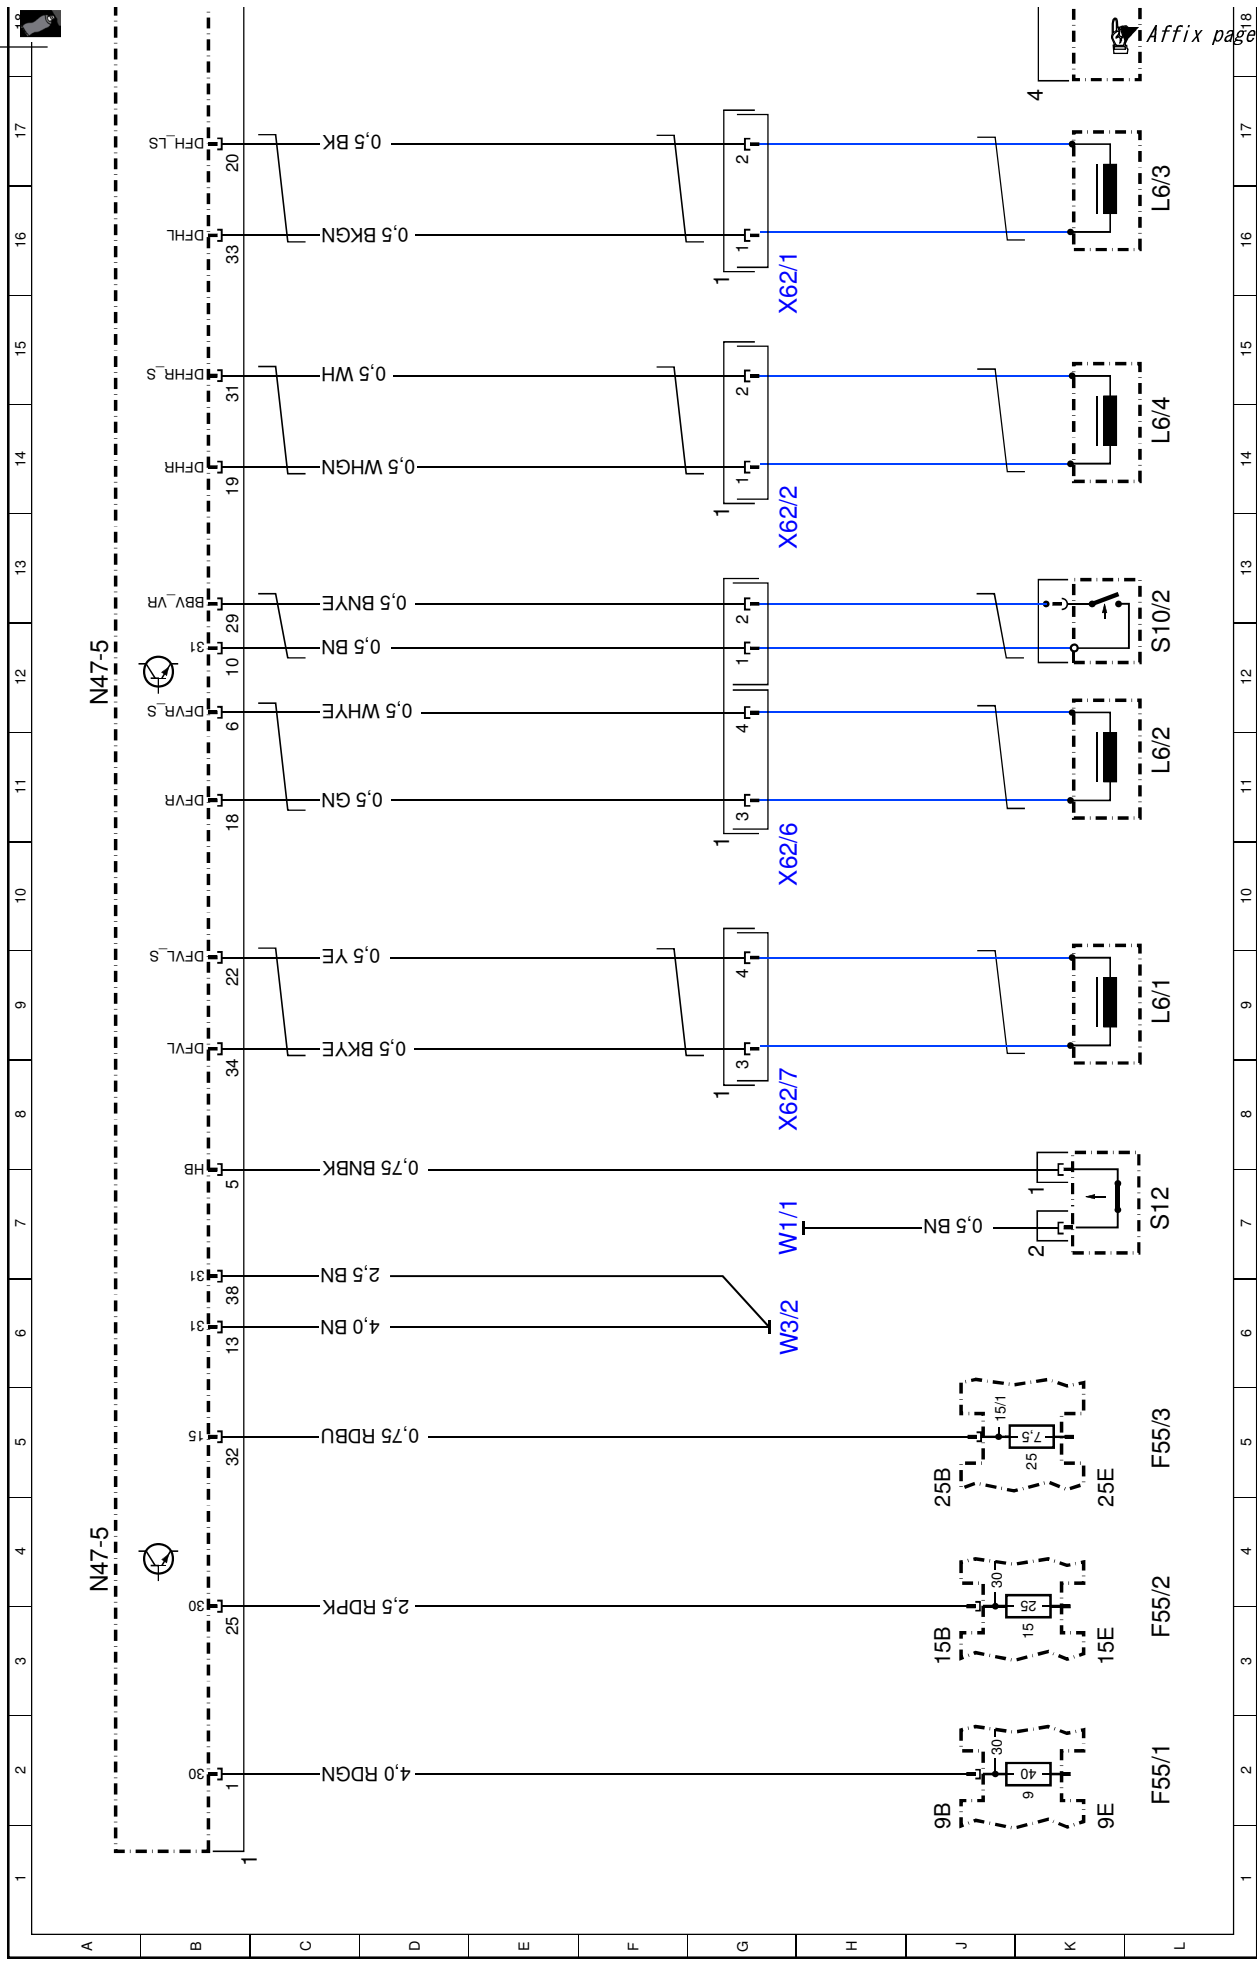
Affix page

N47-5

DFH_LS 20 0,5 BK
DFHL 33 0,5 BKGN
X62/1
L6/3

DFHR_S 31 0,5 WH
DFHR 19 0,5 WHGN
X62/2
L6/4

BBV_VR 29 0,5 BNYE
31 10 0,5 BN
S10/2

DFVR_S 6 0,5 WHYE
DFVR 18 0,5 GN
X62/6
L6/2

DFVL_S 22 0,5 YE
DFVL 34 0,5 BKYE
X62/7
L6/1

HB 5 0,75 BNBK
S12
W1/1 0,5 BN

31 38 2,5 BN
31 13 4,0 BN
W3/2

15 32 0,75 RDBU
25B 15/1 7,5 25 25E
F55/3

N47-5

30 25 2,5 RDPK
15B 30 25 15 15E
F55/2

30 1 4,0 RDGN
9B 30 40 9 9E
F55/1

1 2 3 4 5 6 7 8 9 10 11 12 13 14 15 16 17 18

A B C D E F G H J K L